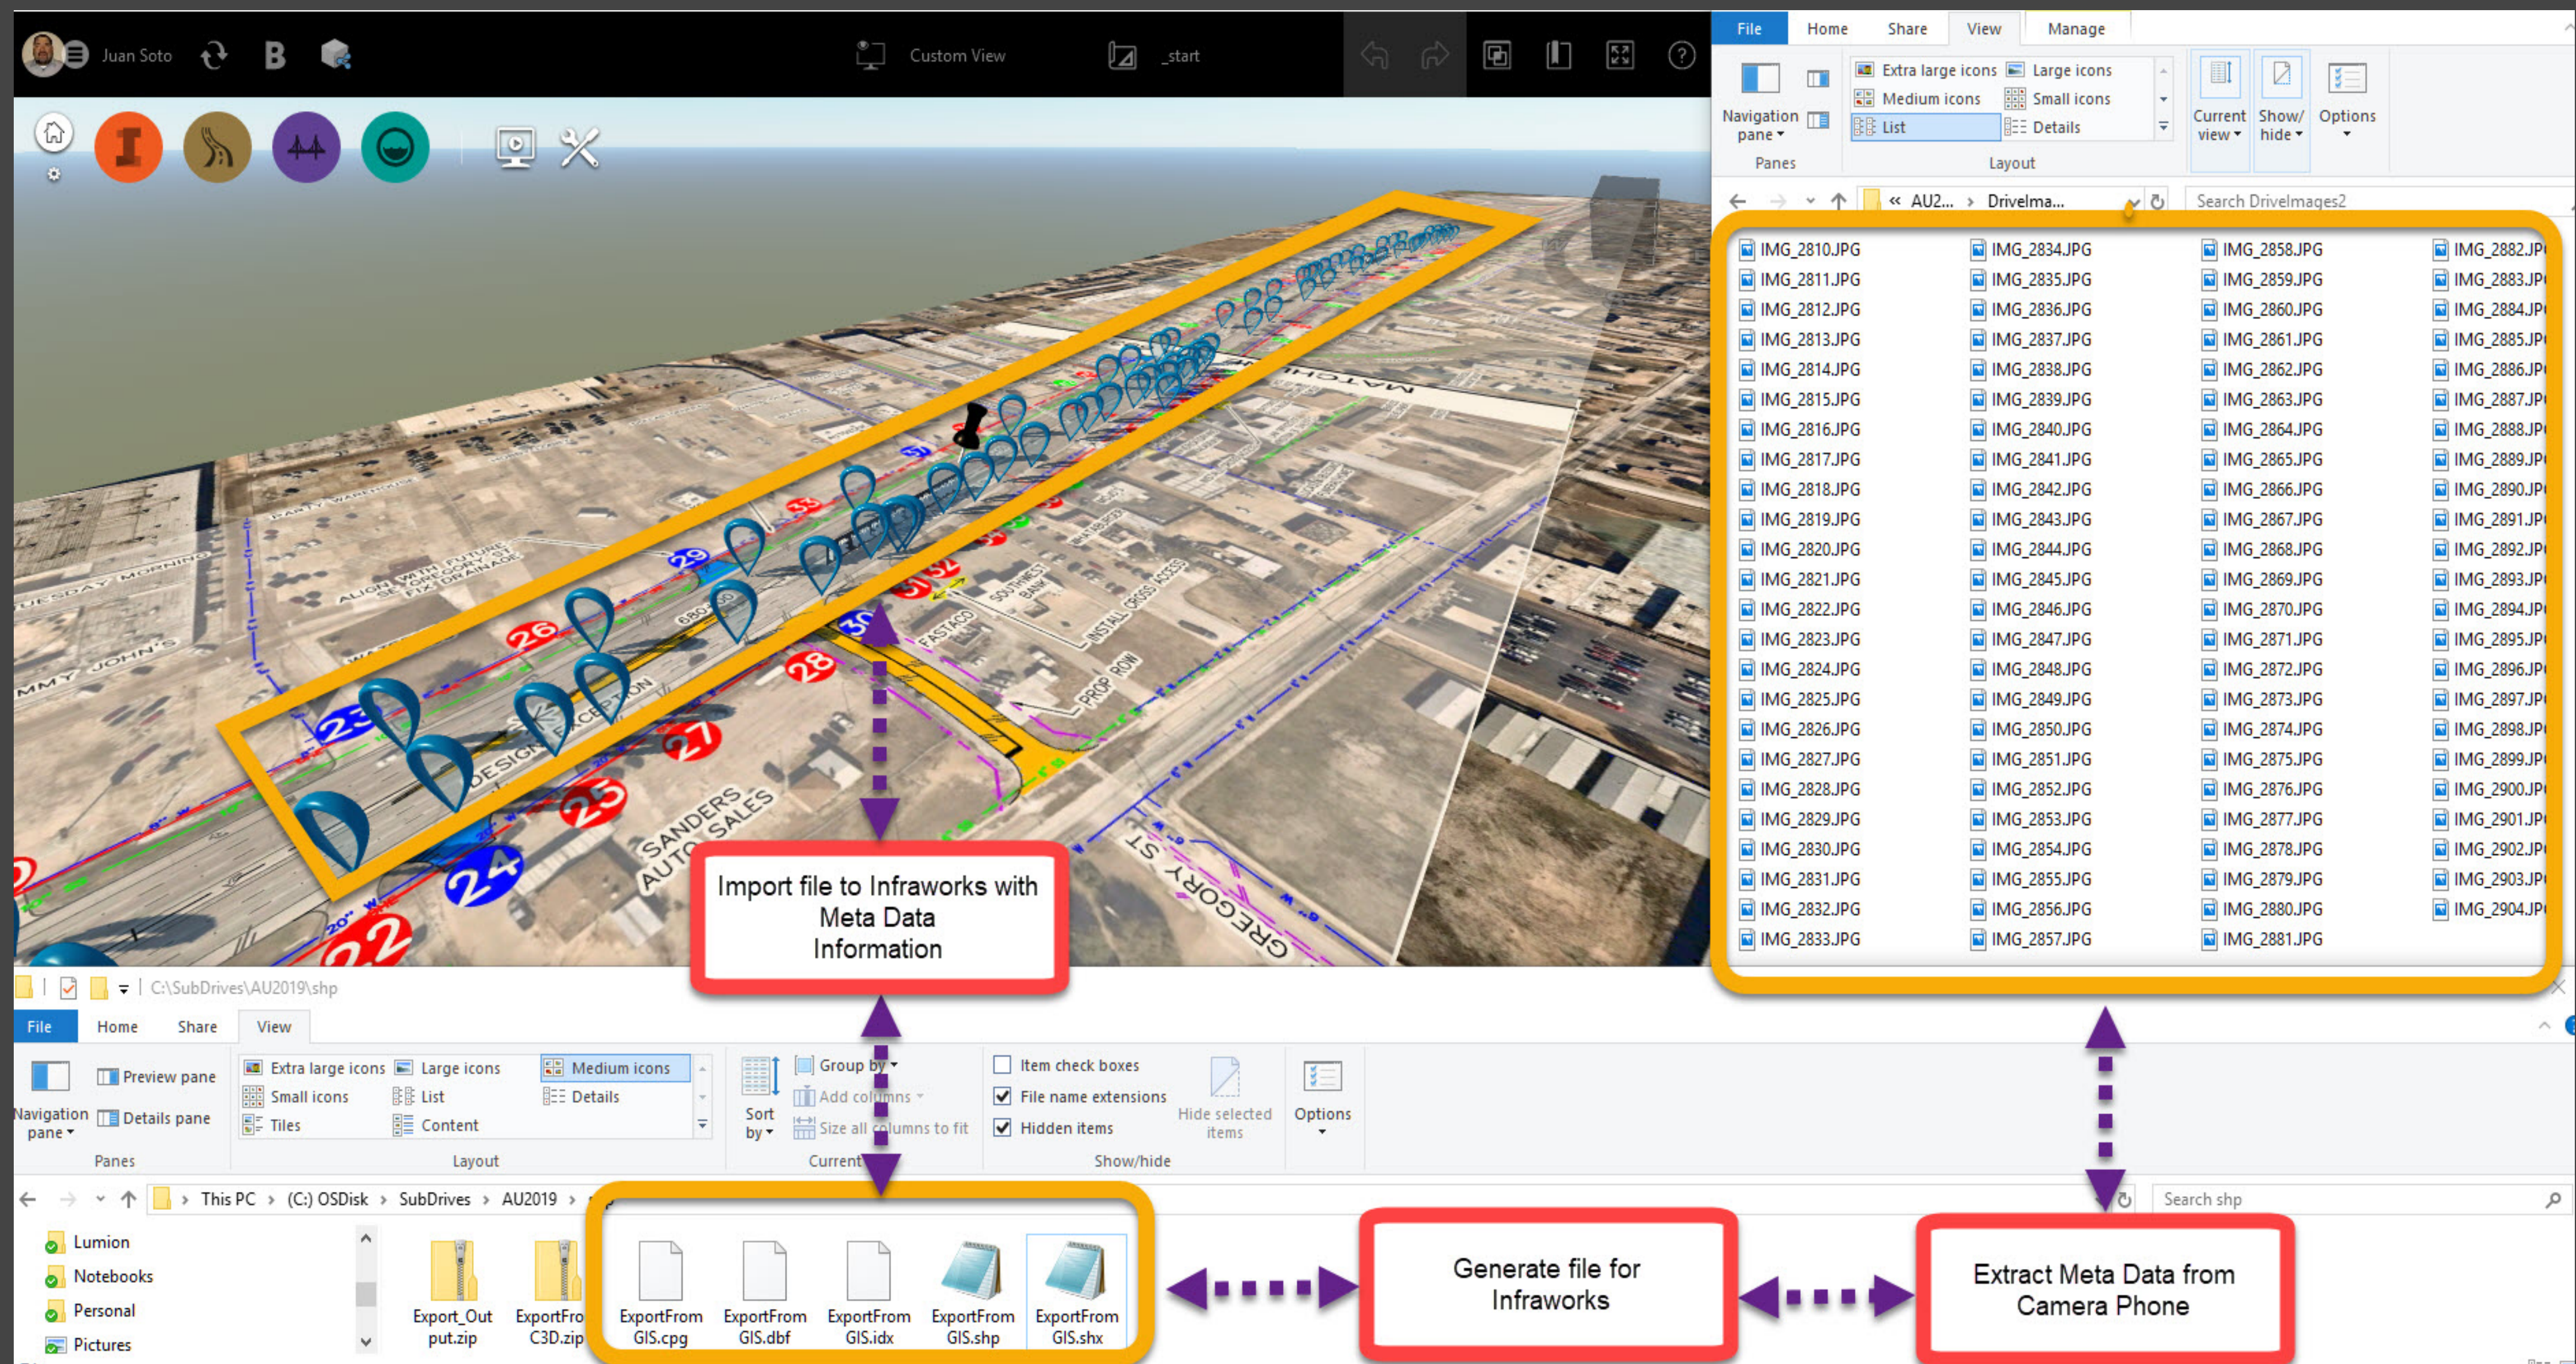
Juan Soto

Custom View

_start

File Home Share View Manage

Navigation pane

Extra large icons Large icons
Medium icons Small icons
List Details

Current view
Show/hide
Options

Panes Layout

« AU2... › Drivelma...

Search DriveImages2

| | | | |
|---|---|---|---|
| IMG_2810.JPG | IMG_2834.JPG | IMG_2858.JPG | IMG_2882.JP |
| IMG_2811.JPG | IMG_2835.JPG | IMG_2859.JPG | IMG_2883.JP |
| IMG_2812.JPG | IMG_2836.JPG | IMG_2860.JPG | IMG_2884.JP |
| IMG_2813.JPG | IMG_2837.JPG | IMG_2861.JPG | IMG_2885.JP |
| IMG_2814.JPG | IMG_2838.JPG | IMG_2862.JPG | IMG_2886.JP |
| IMG_2815.JPG | IMG_2839.JPG | IMG_2863.JPG | IMG_2887.JP |
| IMG_2816.JPG | IMG_2840.JPG | IMG_2864.JPG | IMG_2888.JP |
| IMG_2817.JPG | IMG_2841.JPG | IMG_2865.JPG | IMG_2889.JP |
| IMG_2818.JPG | IMG_2842.JPG | IMG_2866.JPG | IMG_2890.JP |
| IMG_2819.JPG | IMG_2843.JPG | IMG_2867.JPG | IMG_2891.JP |
| IMG_2820.JPG | IMG_2844.JPG | IMG_2868.JPG | IMG_2892.JP |
| IMG_2821.JPG | IMG_2845.JPG | IMG_2869.JPG | IMG_2893.JP |
| IMG_2822.JPG | IMG_2846.JPG | IMG_2870.JPG | IMG_2894.JP |
| IMG_2823.JPG | IMG_2847.JPG | IMG_2871.JPG | IMG_2895.JP |
| IMG_2824.JPG | IMG_2848.JPG | IMG_2872.JPG | IMG_2896.JP |
| IMG_2825.JPG | IMG_2849.JPG | IMG_2873.JPG | IMG_2897.JP |
| IMG_2826.JPG | IMG_2850.JPG | IMG_2874.JPG | IMG_2898.JP |
| IMG_2827.JPG | IMG_2851.JPG | IMG_2875.JPG | IMG_2899.JP |
| IMG_2828.JPG | IMG_2852.JPG | IMG_2876.JPG | IMG_2900.JP |
| IMG_2829.JPG | IMG_2853.JPG | IMG_2877.JPG | IMG_2901.JP |
| IMG_2830.JPG | IMG_2854.JPG | IMG_2878.JPG | IMG_2902.JP |
| IMG_2831.JPG | IMG_2855.JPG | IMG_2879.JPG | IMG_2903.JP |
| IMG_2832.JPG | IMG_2856.JPG | IMG_2880.JPG | IMG_2904.JP |
| IMG_2833.JPG | IMG_2857.JPG | IMG_2881.JPG | |

SANDERS AUTO SALES
GREGORY ST
MATCH
FASTACO
SOUTHWEST BANK
INSTALL CROSS ACCESS
PROP ROW
DESIGN EXCEPTION
ALIGN WITH FUTURE GREGORY ST FIX DRAINAGE
TUESDAY MORNING
JOHN'S

Import file to Infraworks with Meta Data Information

C:\SubDrives\AU2019\shp

File Home Share View

Navigation pane
Preview pane
Details pane
Panes

Extra large icons Large icons Medium icons
Small icons List Details
Tiles Content
Layout

Sort by
Group by
Add columns
Size all columns to fit
Current

Item check boxes
File name extensions
Hidden items
Hide selected items
Show/hide

Options

This PC › (C:) OSDisk › SubDrives › AU2019 ›

Search shp

Lumion
Notebooks
Personal
Pictures

Export_Output.zip
ExportFromC3D.zip
ExportFromGIS.cpg
ExportFromGIS.dbf
ExportFromGIS.idx
ExportFromGIS.shp
ExportFromGIS.shx

Generate file for Infraworks

Extract Meta Data from Camera Phone